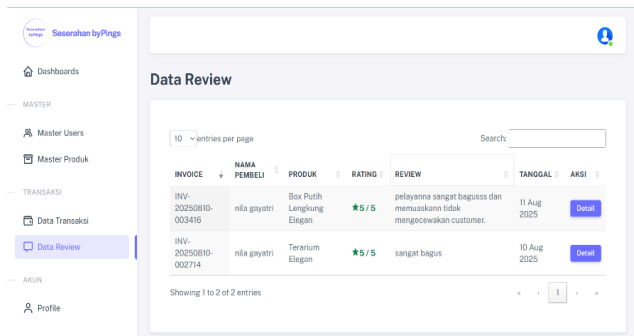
Seserahan byPings

Seserahan byPings

Dashboards

MASTER

Master Users

Master Produk

TRANSAKSI

Data Transaksi

Data Review

AKUN

Profile

Data Review

10 entries per page

Search:

| INVOICE | NAMA PEMBELI | PRODUK | RATING | REVIEW | TANGGAL | AKSI |
|---|---|---|---|---|---|---|
| INV-20250810-003416 | nila gayatri | Box Putih Lengkung Elegan | ★5 / 5 | pelayanna sangat bagusss dan memuaskann tidak mengecewakan customer. | 11 Aug 2025 | Detail |
| INV-20250810-002714 | nila gayatri | Terarium Elegan | ★5 / 5 | sangat bagus | 10 Aug 2025 | Detail |

Showing 1 to 2 of 2 entries

« ‹ 1 › »